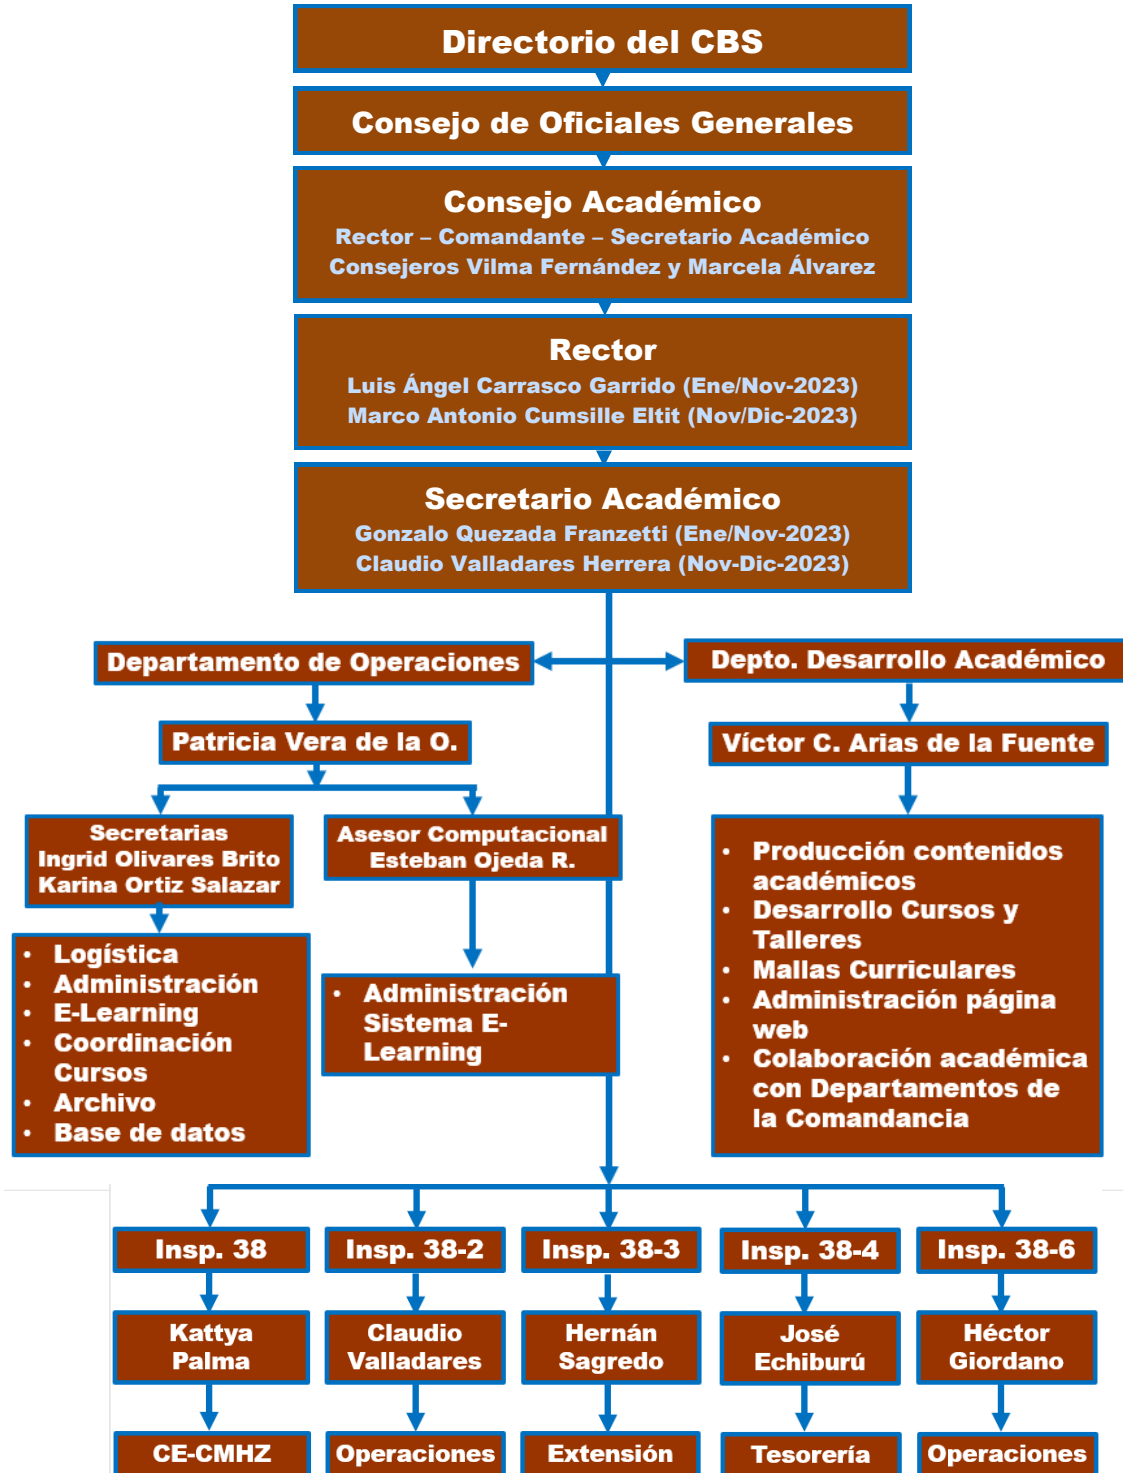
Directorio del CBS

Consejo de Oficiales Generales

Consejo Académico
Rector – Comandante – Secretario Académico
Consejeros Vilma Fernández y Marcela Álvarez

Rector
Luis Ángel Carrasco Garrido (Ene/Nov-2023)
Marco Antonio Cumsille Eltit (Nov/Dic-2023)

Secretario Académico
Gonzalo Quezada Franzetti (Ene/Nov-2023)
Claudio Valladares Herrera (Nov-Dic-2023)

Departamento de Operaciones

Depto. Desarrollo Académico

Patricia Vera de la O.

Víctor C. Arias de la Fuente

Secretarias
Ingrid Olivares Brito
Karina Ortiz Salazar

Asesor Computacional
Esteban Ojeda R.

- Producción contenidos académicos
- Desarrollo Cursos y Talleres
- Mallas Curriculares
- Administración página web
- Colaboración académica con Departamentos de la Comandancia

- Logística
- Administración
- E-Learning
- Coordinación Cursos
- Archivo
- Base de datos

- Administración Sistema E-Learning

Insp. 38
Kattya Palma
CE-CMHZ

Insp. 38-2
Claudio Valladares
Operaciones

Insp. 38-3
Hernán Sagredo
Extensión

Insp. 38-4
José Echiburú
Tesorería

Insp. 38-6
Héctor Giordano
Operaciones